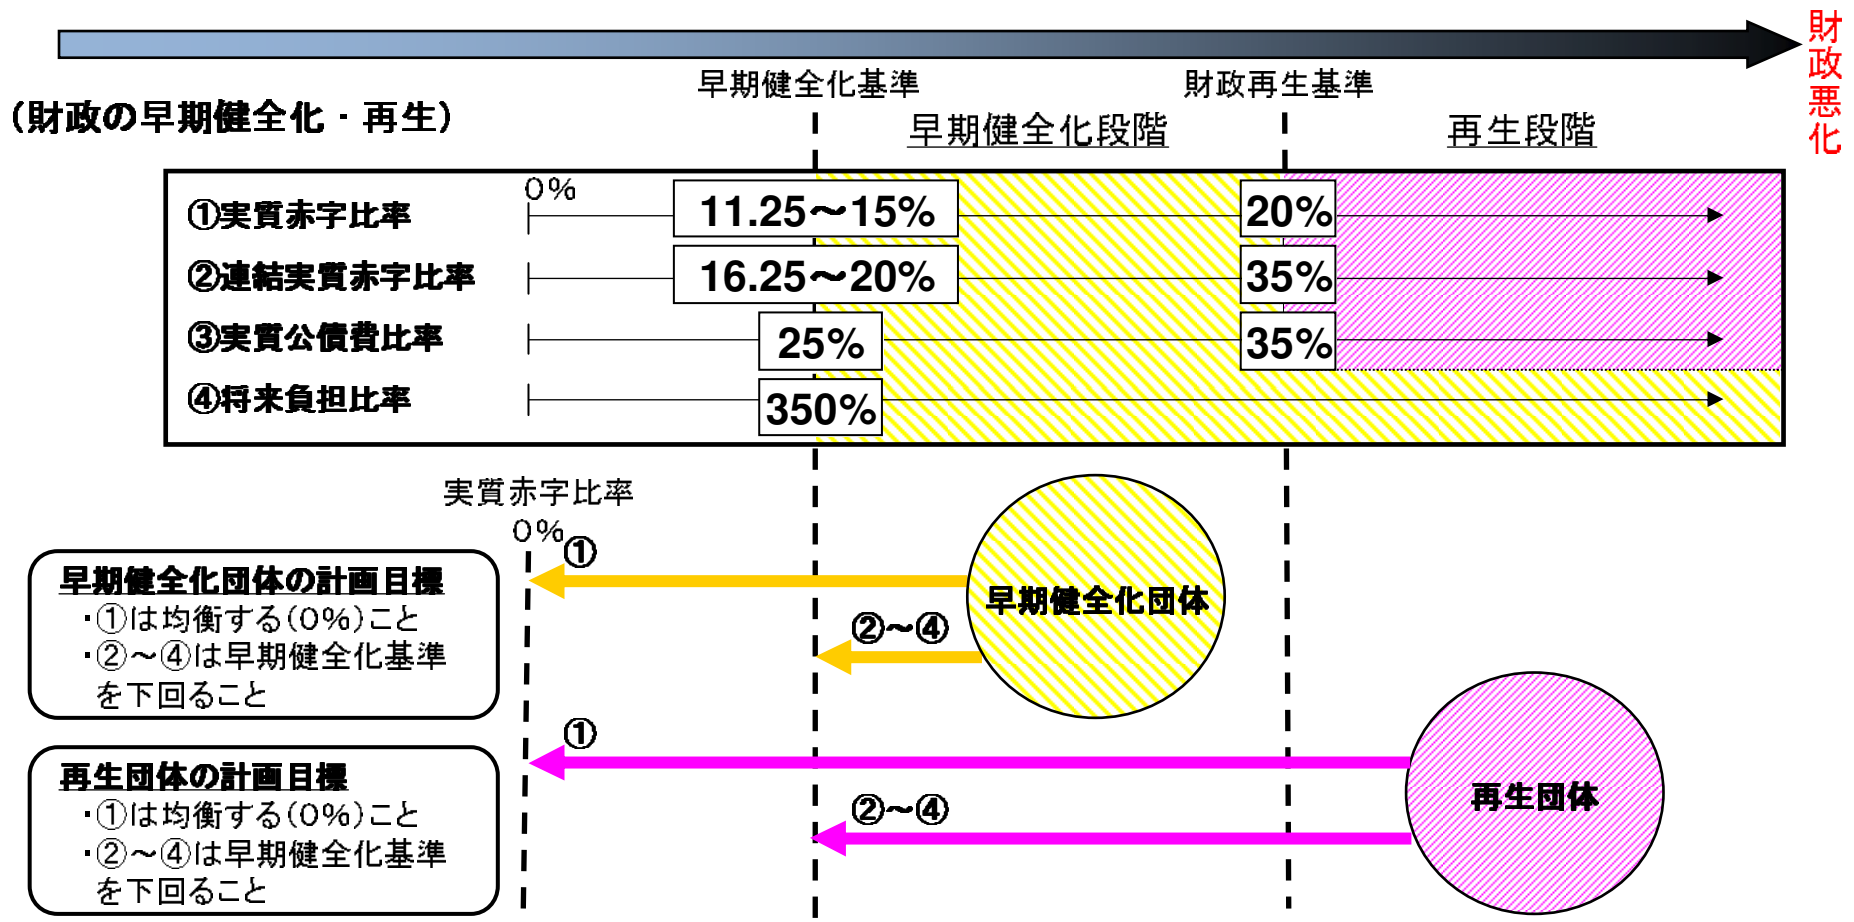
財政悪化

（財政の早期健全化・再生）

早期健全化基準　財政再生基準

早期健全化段階　再生段階

0%

①実質赤字比率　11.25～15%　20%

②連結実質赤字比率　16.25～20%　35%

③実質公債費比率　25%　35%

④将来負担比率　350%

実質赤字比率

0%

①

早期健全化団体

②～④

早期健全化団体の計画目標
・①は均衡する（0%）こと
・②～④は早期健全化基準を下回ること

①

再生団体

②～④

再生団体の計画目標
・①は均衡する（0%）こと
・②～④は早期健全化基準を下回ること